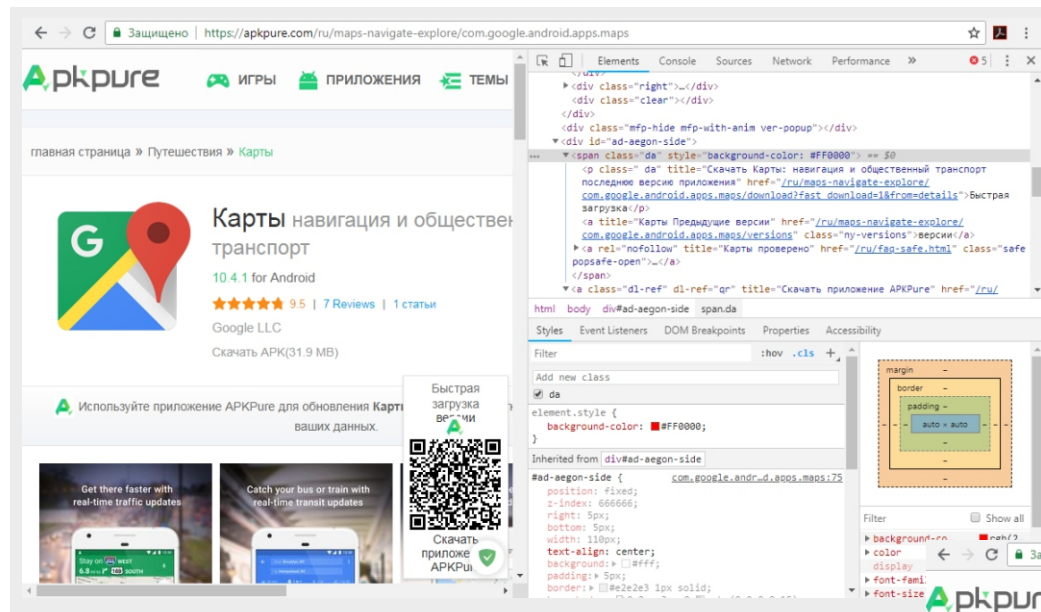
Защищено | https://apkpure.com/ru/maps-navigate-explore/com.google.android.apps.maps

APKPURE ИГРЫ ПРИЛОЖЕНИЯ ТЕМЫ

главная страница » Путешествия » Карты

Карты навигация и общественный транспорт
10.4.1 for Android
9.5 | 7 Reviews | 1 статьи
Google LLC
Скачать APK(31.9 MB)

Используйте приложение APKPure для обновления Карты ... ваших данных.

Быстрая загрузка версии

Скачать приложение APKPure

Get there faster with real-time traffic updates

Catch your bus or train with real-time transit updates

Stay on WEST

Elements Console Sources Network Performance » 5

</div>
▶<div class="right">…</div>
<div class="clear"></div>
</div>
<div class="mfp-hide mfp-with-anim ver-popup"></div>
▼<div id="ad-aegon-side">
▼<span class="da" style="background-color: #FF0000"> == $0
<p class=" da" title="Скачать Карты: навигация и общественный транспорт последнюю версию приложения" href="/ru/maps-navigate-explore/com.google.android.apps.maps/download?fast_download=1&from=details">Быстрая загрузка</p>
<a title="Карты Предыдущие версии" href="/ru/maps-navigate-explore/com.google.android.apps.maps/versions" class="ny-versions">версии</a>
▶<a rel="nofollow" title="Карты проверено" href="/ru/faq-safe.html" class="safe popsafe-open">…</a>
</span>
▼<a class="dl-ref" dl-ref="qr" title="Скачать приложение APKPure" href="/ru/

html body div#ad-aegon-side span.da

Styles Event Listeners DOM Breakpoints Properties Accessibility

Filter :hov .cls +
Add new class
da
element.style {
background-color: #FF0000;
}
Inherited from div#ad-aegon-side
#ad-aegon-side { com.google.andr…d.apps.maps:75
position: fixed;
z-index: 666666;
right: 5px;
bottom: 5px;
width: 110px;
text-align: center;
background: #fff;
padding: 5px;
border: #e2e2e3 1px solid;

margin –
border –
padding –
auto × auto
–
–
–

Filter Show all
▶ background-co
▶ color
display
▶ font-fami
▶ font-size

APKPURE